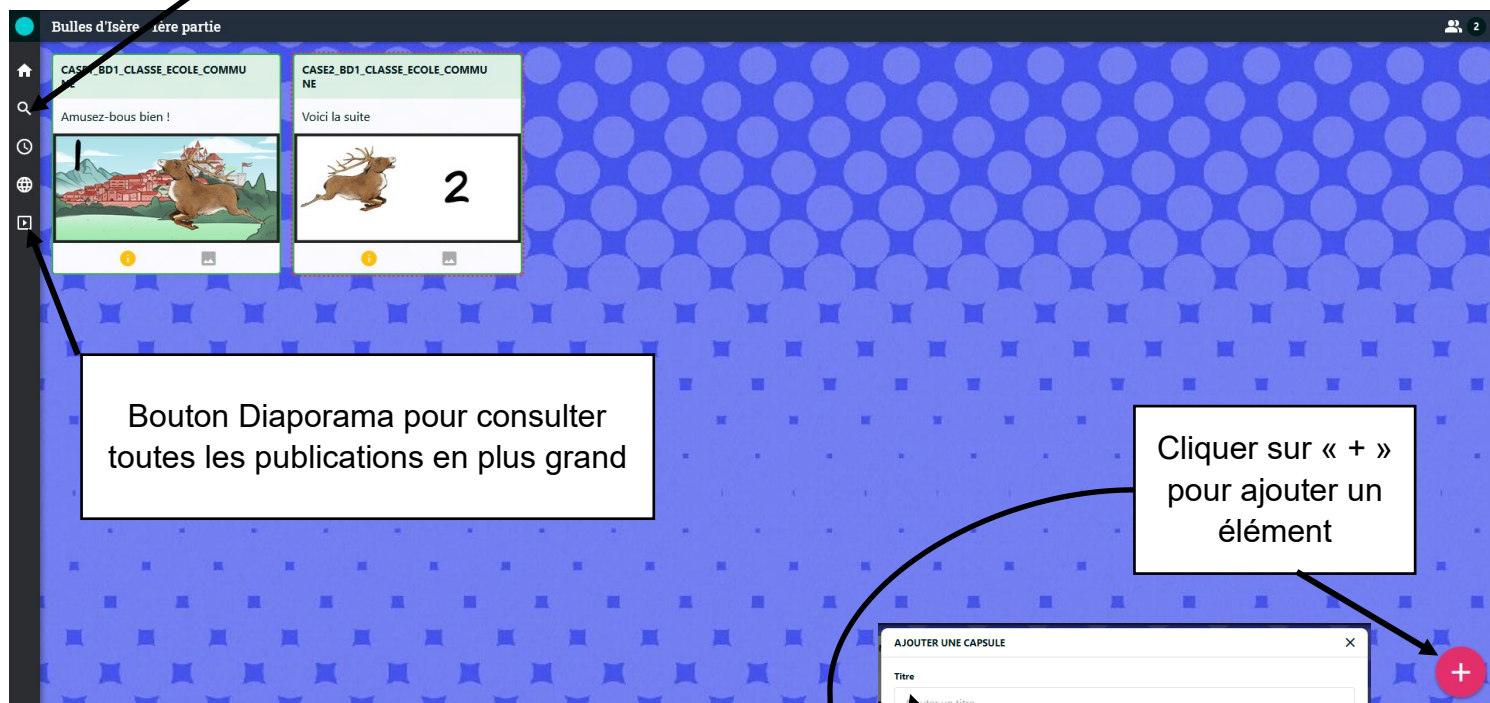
Bulles d'Isère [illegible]ère partie

2

CASE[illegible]_BD1_CLASSE_ECOLE_COMMUNE

Amusez-bous bien !

1

CASE2_BD1_CLASSE_ECOLE_COMMUNE

Voici la suite

2

Bouton Diaporama pour consulter toutes les publications en plus grand

Cliquer sur « + » pour ajouter un élément

AJOUTER UNE CAPSULE

Titre

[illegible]

+